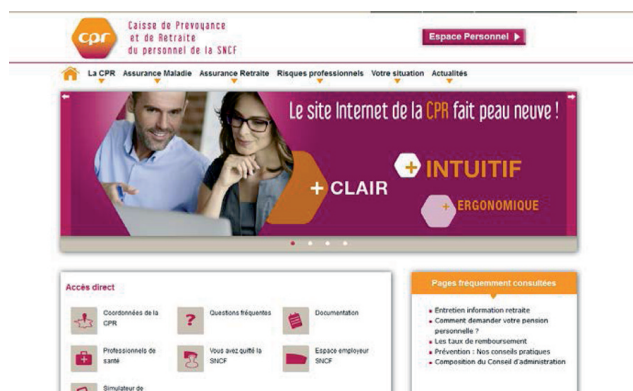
cpr
Caisse de Prevoyance
et de Retraite
du personnel de la SNCF

Espace Personnel

La CPR Assurance Maladie Assurance Retraite Risques professionnels Votre situation Actualités

Le site Internet de la CPR fait peau neuve !
+ CLAIR
+ INTUITIF
+ ERGONOMIQUE

Accès direct

Coordonnées de la CPR
Questions fréquentes
Documentation
Professionnels de santé
Vous avez quitté la SNCF
Espace employeur SNCF
Simulateur de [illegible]

Pages fréquemment consultées

Entretien information retraite
Comment demander votre pension personnelle ?
Les taux de remboursement
Prévention : Nos conseils pratiques
Composition du Conseil d'administration